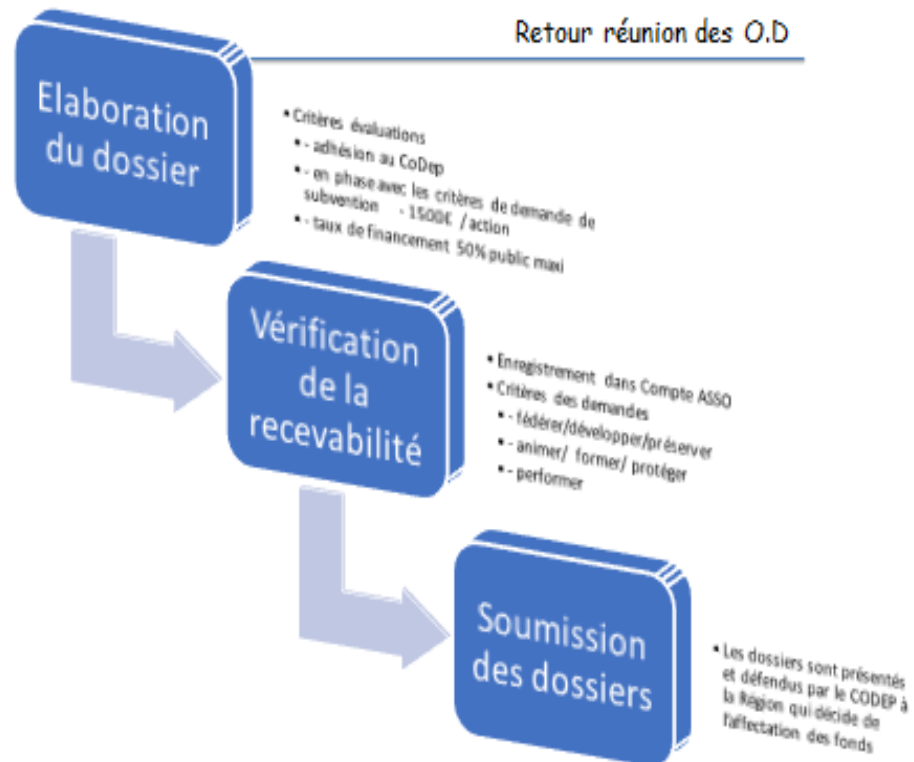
Retour réunion des O.D

Elaboration du dossier

• Critères évaluations
• - adhésion au CoDep
• - en phase avec les critères de demande de subvention - 1500€ / action
• - taux de financement 50% public maxi

Vérification de la recevabilité

• Enregistrement dans Compte ASSO
• Critères des demandes
• - fédérer/développer/préserver
• - animer/ former/ protéger
• - performer

Soumission des dossiers

• Les dossiers sont présentés et défendus par le CODEP à la Région qui décide de l'affectation des fonds